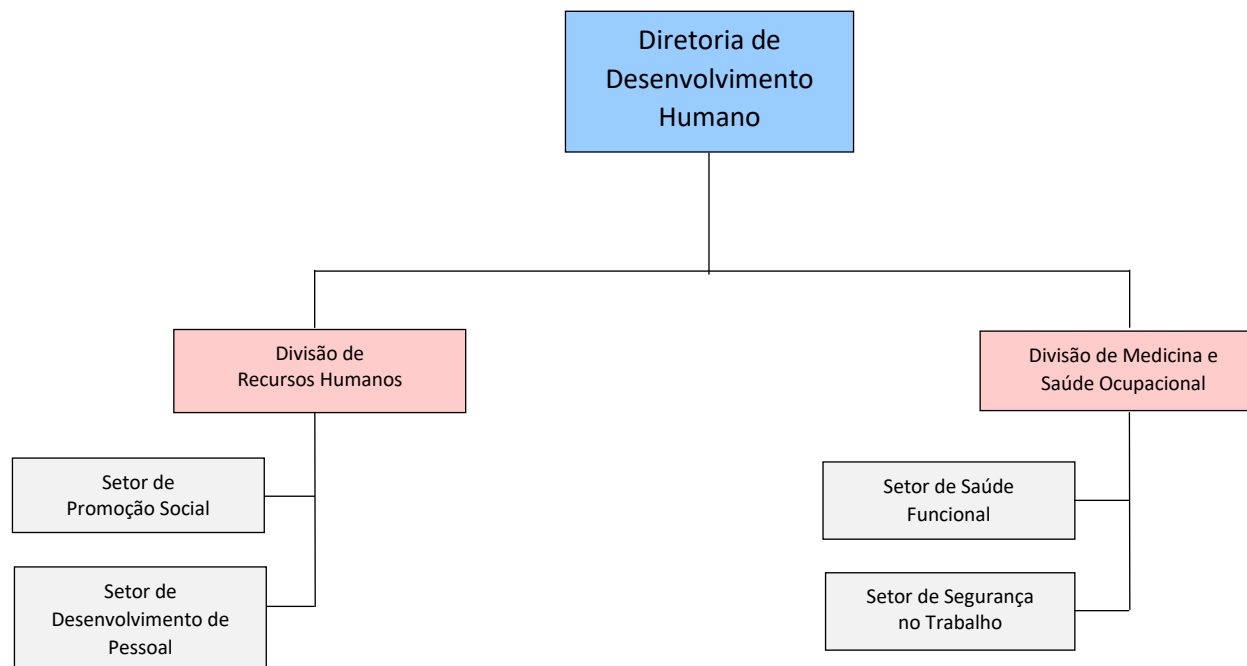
Diretoria de Desenvolvimento Humano

Divisão de Recursos Humanos

Divisão de Medicina e Saúde Ocupacional

Setor de Promoção Social

Setor de Desenvolvimento de Pessoal

Setor de Saúde Funcional

Setor de Segurança no Trabalho